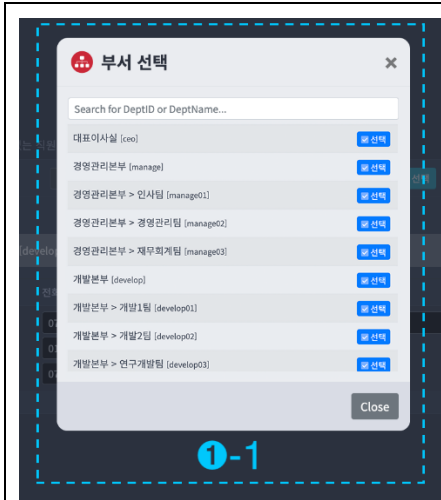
부서 선택

×

Search for DeptID or DeptName...

대표이사실 [ceo] 선택

경영관리본부 [manage] 선택

경영관리본부 > 인사팀 [manage01] 선택

경영관리본부 > 경영관리팀 [manage02] 선택

경영관리본부 > 재무회계팀 [manage03] 선택

개발본부 [develop] 선택

개발본부 > 개발1팀 [develop01] 선택

개발본부 > 개발2팀 [develop02] 선택

개발본부 > 연구개발팀 [develop03] 선택

Close

1-1